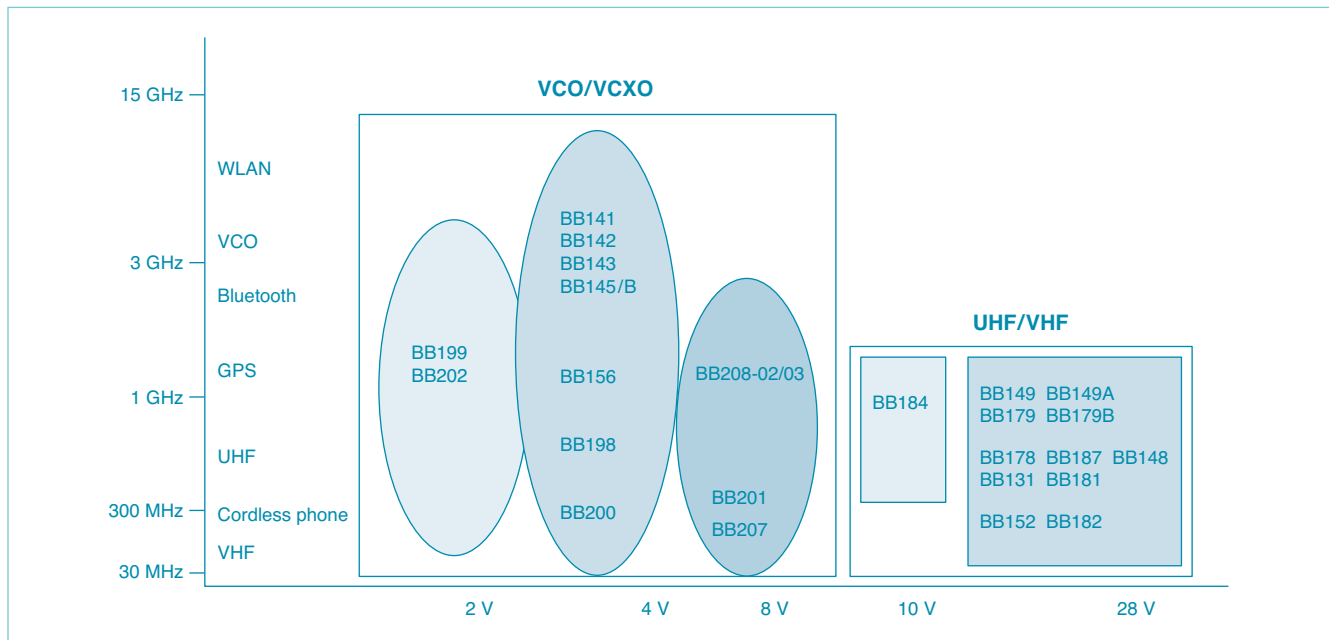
15 GHz
WLAN
VCO
3 GHz
Bluetooth
GPS
1 GHz
UHF
300 MHz
Cordless phone
VHF
30 MHz

VCO/VCXO

BB199
BB202

BB141
BB142
BB143
BB145/B
BB156
BB198
BB200

BB208-02/03
BB201
BB207

UHF/VHF

BB184

BB149 BB149A
BB179 BB179B
BB178 BB187 BB148
BB131 BB181
BB152 BB182

2 V
4 V
8 V
10 V
28 V